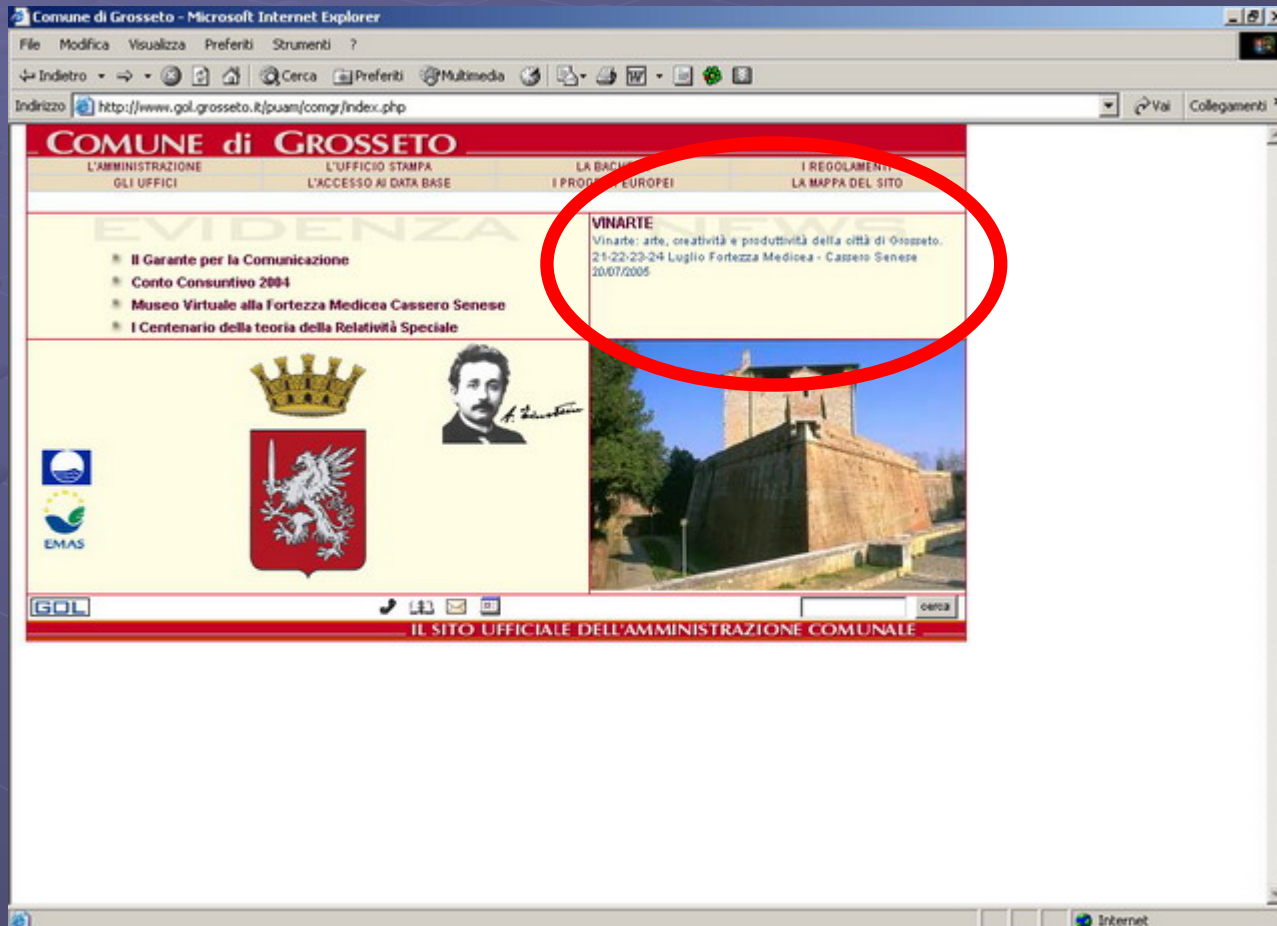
Comune di Grosseto - Microsoft Internet Explorer

File Modifica Visualizza Preferiti Strumenti ?

Indietro Cerca Preferiti Multimedia

Indirizzo http://www.gol.grosseto.it/puam/comgr/index.php

Vai Collegamenti

COMUNE di GROSSETO

| L'AMMINISTRAZIONE | L'UFFICIO STAMPA | LA BACH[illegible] | I REGOLAMENTI |
|---|---|---|---|
| GLI UFFICI | L'ACCESSO AI DATA BASE | I PROG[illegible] EUROPEI | LA MAPPA DEL SITO |

EVIDENZA NEWS

Il Garante per la Comunicazione
Conto Consuntivo 2004
Museo Virtuale alla Fortezza Medicea Cassero Senese
I Centenario della teoria della Relatività Speciale

VINARTE
Vinarte: arte, creatività e produttività della città di Grosseto. 21-22-23-24 Luglio Fortezza Medicea - Cassero Senese
20/07/2005

EMAS

GOL

cerca

IL SITO UFFICIALE DELL'AMMINISTRAZIONE COMUNALE

Internet